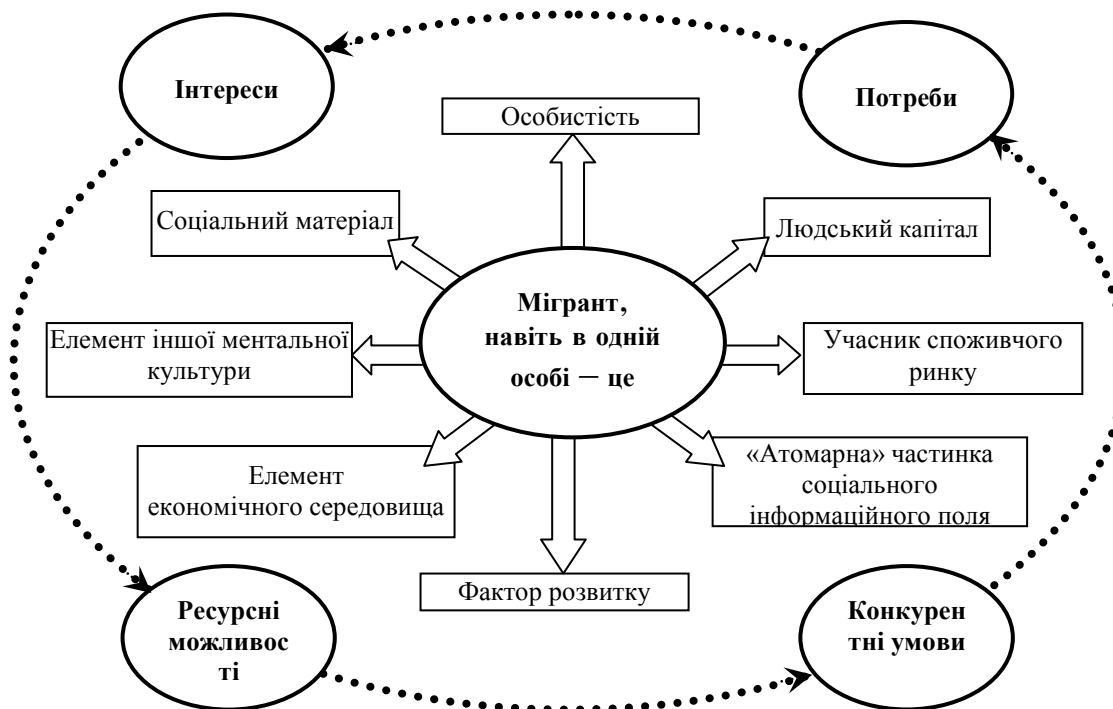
Інтереси

Потреби

Особистість

Соціальний матеріал

Людський капітал

Мігрант, навіть в одній особі – це

Елемент іншої ментальної культури

Учасник споживчого ринку

Елемент економічного середовища

«Атомарна» частинка соціального інформаційного поля

Фактор розвитку

Ресурсні можливос ті

Конкурен тні умови